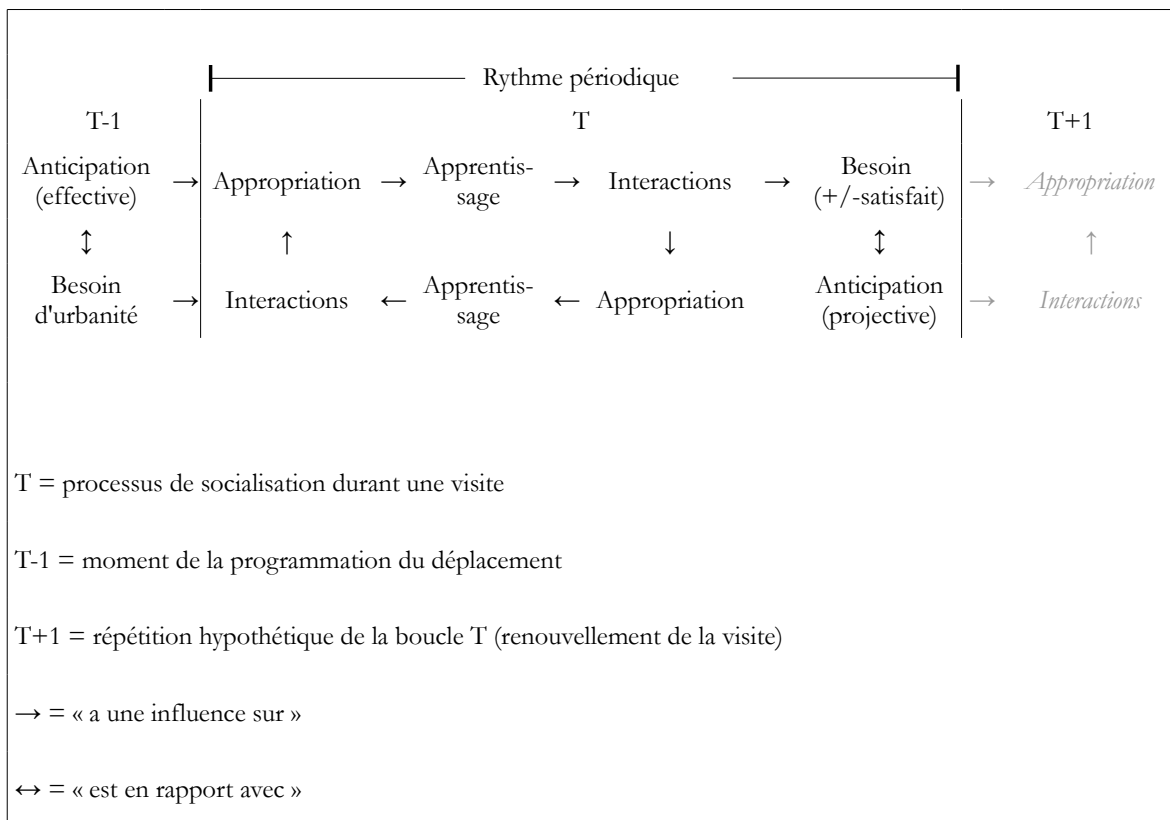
Rythme périodique

T-1

T

T+1

Anticipation (effective) → Appropriation → Apprentissage → Interactions → Besoin (+/-satisfait) → *Appropriation*

↕ ↑ ↓ ↕ ↑

Besoin d'urbanité → Interactions ← Apprentissage ← Appropriation ← Anticipation (projective) → *Interactions*

T = processus de socialisation durant une visite

T-1 = moment de la programmation du déplacement

T+1 = répétition hypothétique de la boucle T (renouvellement de la visite)

→ = « a une influence sur »

↔ = « est en rapport avec »